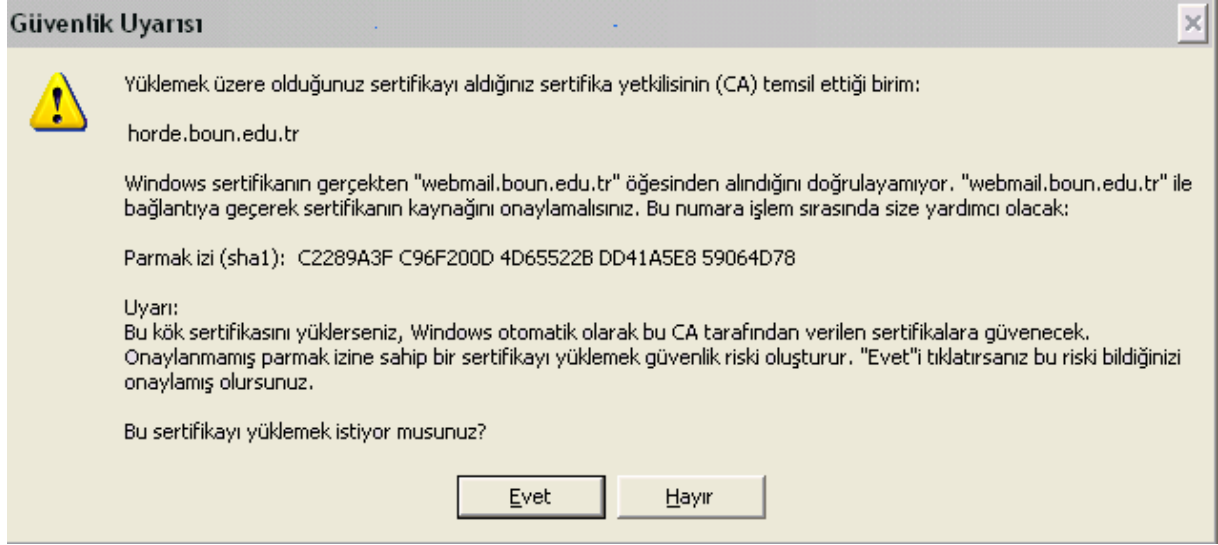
Güvenlik Uyarısı

Yüklemek üzere olduğunuz sertifikayı aldığınız sertifika yetkilisinin (CA) temsil ettiği birim:

horde.boun.edu.tr

Windows sertifikanın gerçekten "webmail.boun.edu.tr" öğesinden alındığını doğrulayamıyor. "webmail.boun.edu.tr" ile bağlantıya geçerek sertifikanın kaynağını onaylamalısınız. Bu numara işlem sırasında size yardımcı olacak:

Parmak izi (sha1): C2289A3F C96F200D 4D65522B DD41A5E8 59064D78

Uyarı:
Bu kök sertifikasını yüklerseniz, Windows otomatik olarak bu CA tarafından verilen sertifikalara güvenecek. Onaylanmamış parmak izine sahip bir sertifikayı yüklemek güvenlik riski oluşturur. "Evet"i tıklatırsanız bu riski bildiğinizi onaylamış olursunuz.

Bu sertifikayı yüklemek istiyor musunuz?

Evet Hayır